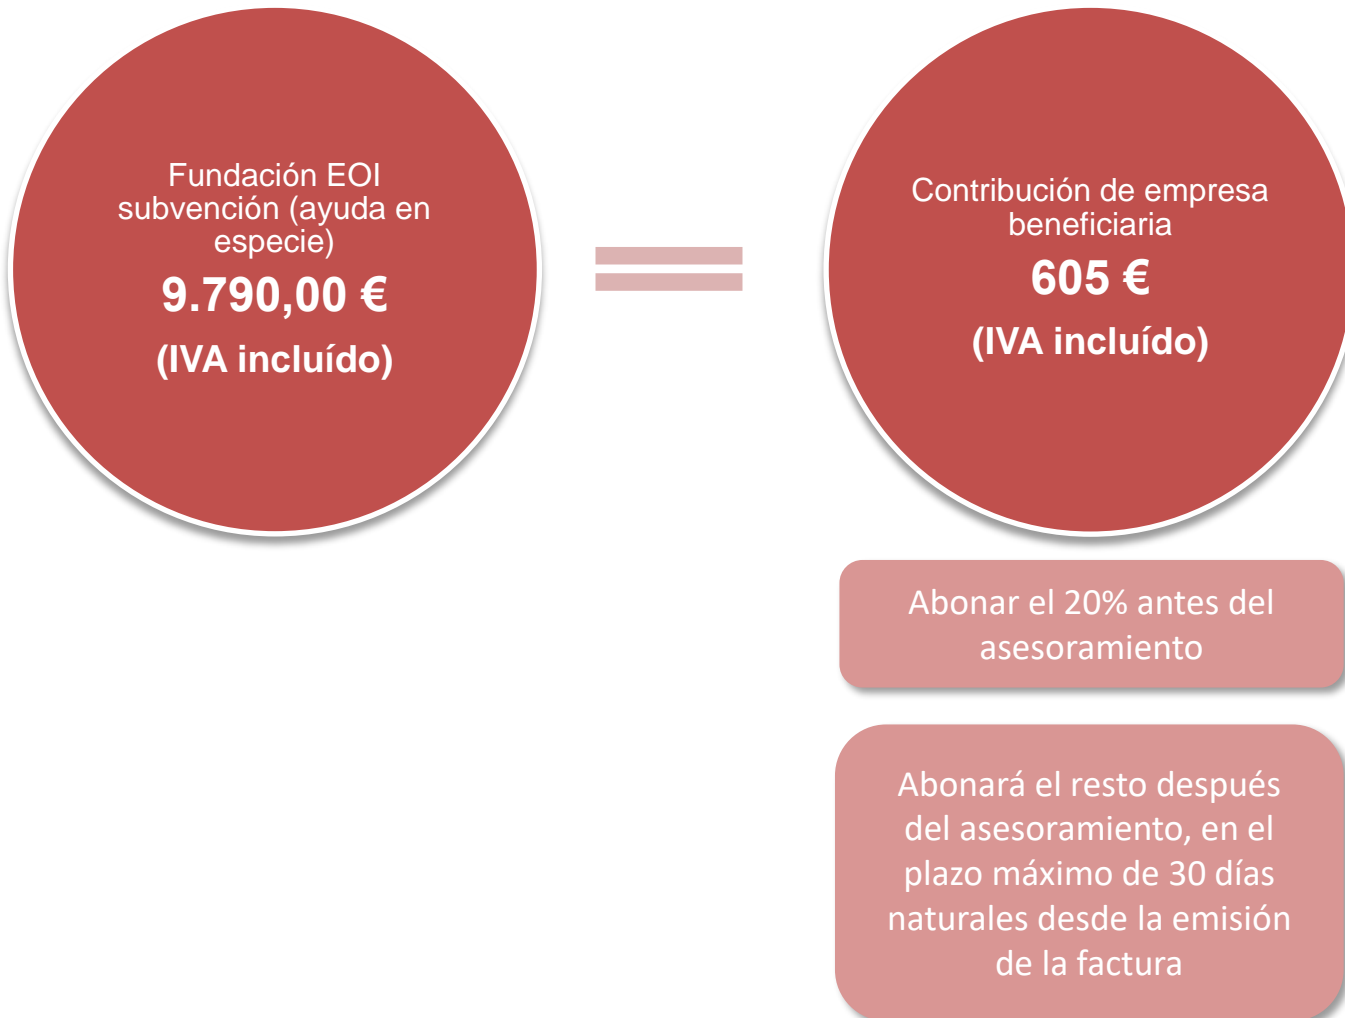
Fundación EOI subvención (ayuda en especie)

9.790,00 €

(IVA incluído)

Contribución de empresa beneficiaria

605 €

(IVA incluído)

Abonar el 20% antes del asesoramiento

Abonará el resto después del asesoramiento, en el plazo máximo de 30 días naturales desde la emisión de la factura